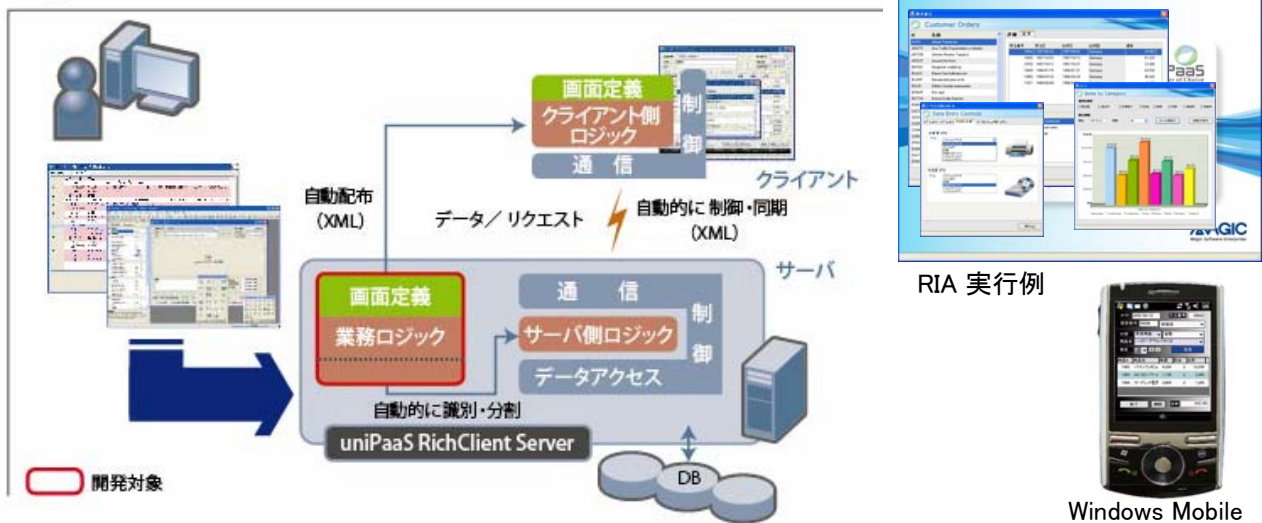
画面定義
クライアント側ロジック
通信
制御
クライアント
自動配布
(XML)
データ／リクエスト
自動的に制御・同期
(XML)
サーバ
画面定義
業務ロジック
通信
サーバ側ロジック
データアクセス
制御
自動的に識別・分割
uniPaaS RichClient Server
DB
開発対象

Customer Orders
Data Entry Controls
Sales by Category
PaaS
MAGIC
RIA 実行例

Windows Mobile